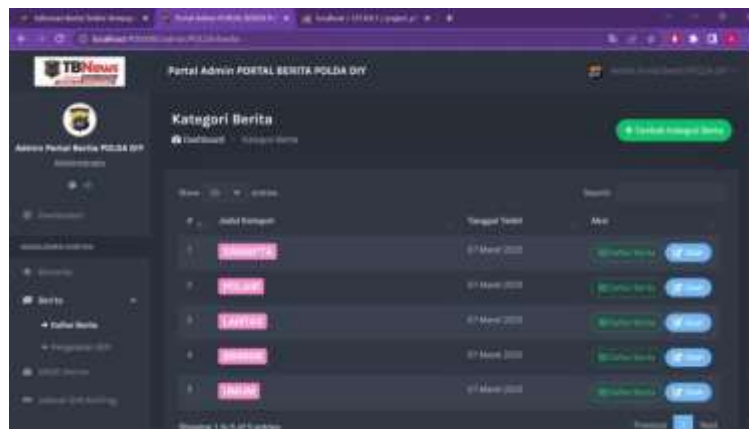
TBNews

Portal Admin PORTAL BERITA POLDA DIY

Admin Portal Berita POLDA DIY

Kategori Berita

Dashboard

+ Tambah Kategori Berita

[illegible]

Search:

| # | Judul Kategori | Tanggal Tambah | Aksi |
|---|---|---|---|
| 1 | SAMAPTA | 07 Maret 2023 | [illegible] Edit |
| 2 | POLAIR | 07 Maret 2023 | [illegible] Edit |
| 3 | LANTAS | 07 Maret 2023 | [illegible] Edit |
| 4 | BINMAS | 07 Maret 2023 | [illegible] Edit |
| 5 | UMUM | 07 Maret 2023 | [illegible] Edit |

Berita

Daftar Berita

Showing 1 to 5 of 5 entries

Previous 1 Next